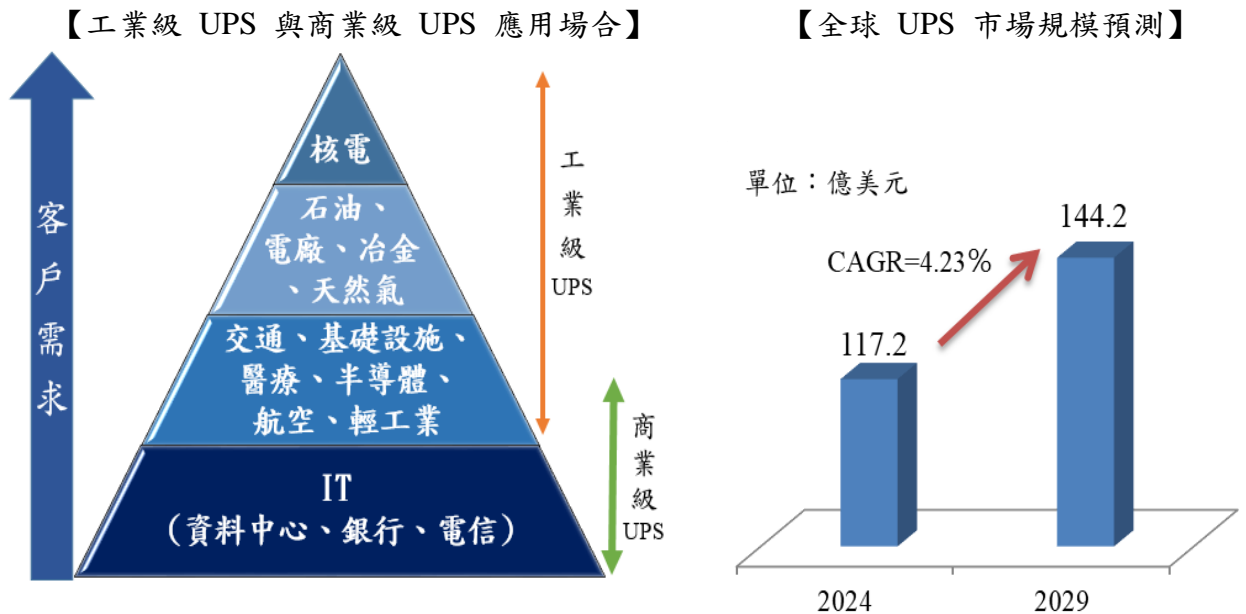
【工業級 UPS 與商業級 UPS 應用場合】

客戶需求

核電

石油、電廠、冶金、天然氣

交通、基礎設施、醫療、半導體、航空、輕工業

IT（資料中心、銀行、電信）

工業級 UPS

商業級 UPS

【全球 UPS 市場規模預測】

單位：億美元

CAGR=4.23%

117.2

144.2

2024

2029